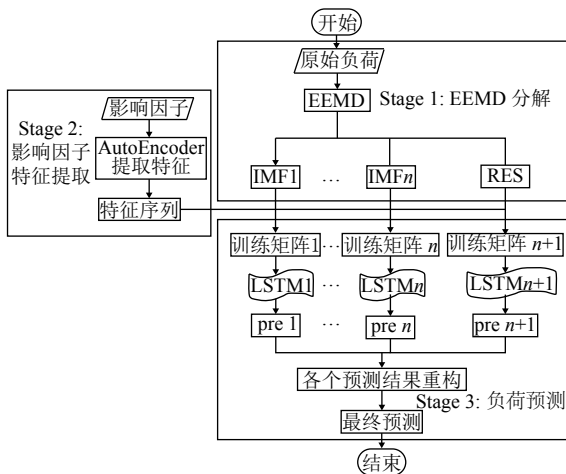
开始

原始负荷

EEMD
Stage 1: EEMD 分解

影响因子

Stage 2: 影响因子特征提取

AutoEncoder 提取特征

特征序列

IMF1 … IMF$n$ RES

训练矩阵1 … 训练矩阵 $n$ 训练矩阵 $n$+1

LSTM1 … LSTM$n$ LSTM$n$+1

pre 1 … pre $n$ pre $n$+1

各个预测结果重构

Stage 3: 负荷预测

最终预测

结束